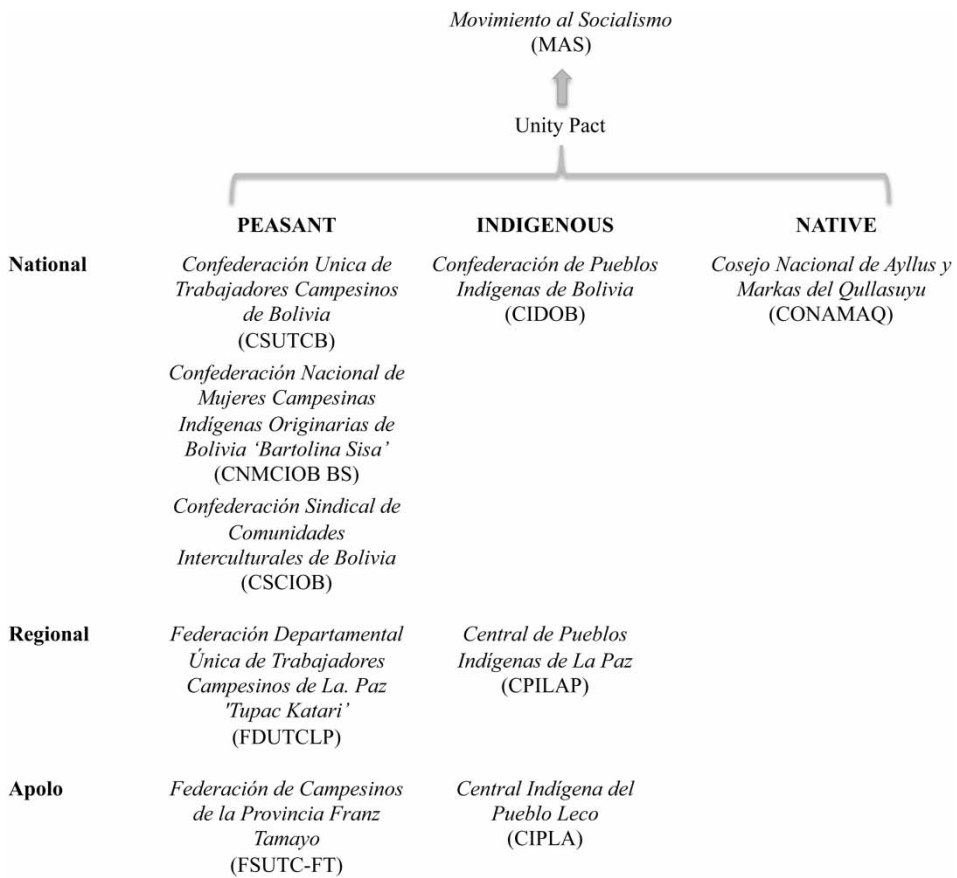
*Movimiento al Socialismo*
(MAS)

Unity Pact

| | PEASANT | INDIGENOUS | NATIVE |
|---|---|---|---|
| **National** | *Confederación Unica de Trabajadores Campesinos de Bolivia* (CSUTCB) *Confederación Nacional de Mujeres Campesinas Indígenas Originarias de Bolivia 'Bartolina Sisa'* (CNMCIOB BS) *Confederación Sindical de Comunidades Interculturales de Bolivia* (CSCIOB) | *Confederación de Pueblos Indígenas de Bolivia* (CIDOB) | *Cosejo Nacional de Ayllus y Markas del Qullasuyu* (CONAMAQ) |
| **Regional** | *Federación Departamental Única de Trabajadores Campesinos de La. Paz 'Tupac Katari'* (FDUTCLP) | *Central de Pueblos Indígenas de La Paz* (CPILAP) | |
| **Apolo** | *Federación de Campesinos de la Provincia Franz Tamayo* (FSUTC-FT) | *Central Indígena del Pueblo Leco* (CIPLA) | |